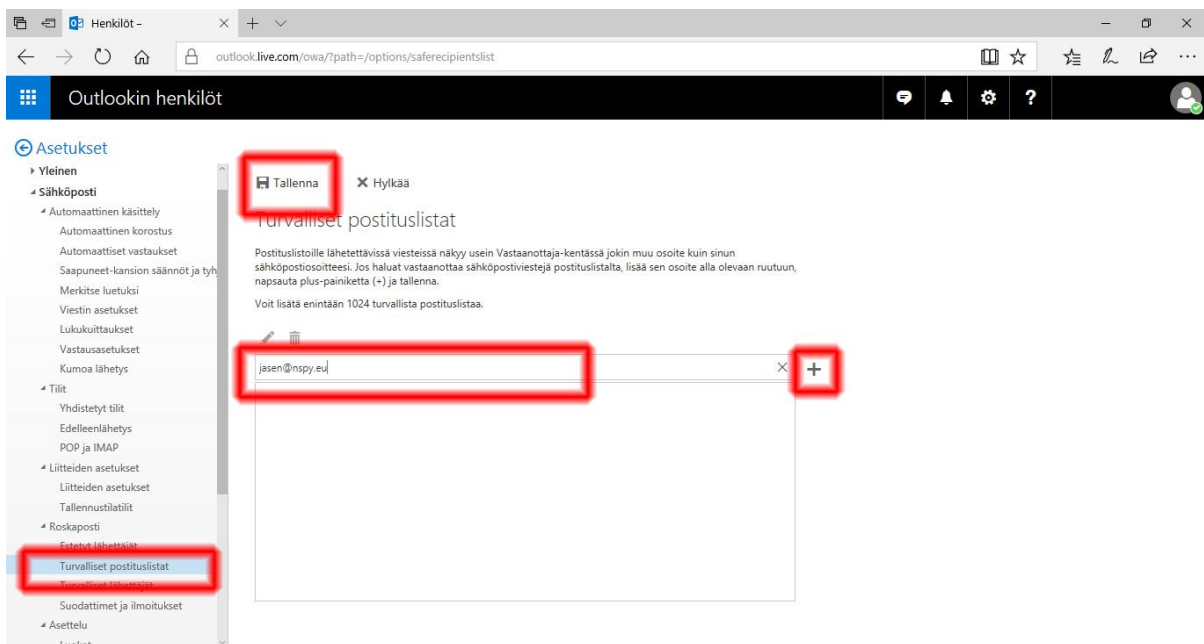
Henkilöt –

outlook.live.com/owa/?path=/options/saferecipientslist

Outlookin henkilöt

Asetukset
Yleinen
Sähköposti
Automaattinen käsittely
Automaattinen korostus
Automaattiset vastaukset
Saapuneet-kansion säännöt ja tyh
Merkitse luetuksi
Viestin asetukset
Lukukuittaukset
Vastausasetukset
Kumoa lähetys
Tilit
Yhdistetyt tilit
Edelleenlähetys
POP ja IMAP
Liitteiden asetukset
Liitteiden asetukset
Tallennustilatilit
Roskaposti
Estetyt lähettäjät
Turvalliset postituslistat
Turvalliset lähettäjät
Suodattimet ja ilmoitukset
Asettelu

Tallenna
Hylkää

Turvalliset postituslistat

Postituslistoille lähetettävissä viesteissä näkyy usein Vastaanottaja-kentässä jokin muu osoite kuin sinun sähköpostiosoitteesi. Jos haluat vastaanottaa sähköpostiviestejä postituslistalta, lisää sen osoite alla olevaan ruutuun, napsauta plus-painiketta (+) ja tallenna.

Voit lisätä enintään 1024 turvallista postituslistaa.

jasen@nspy.eu